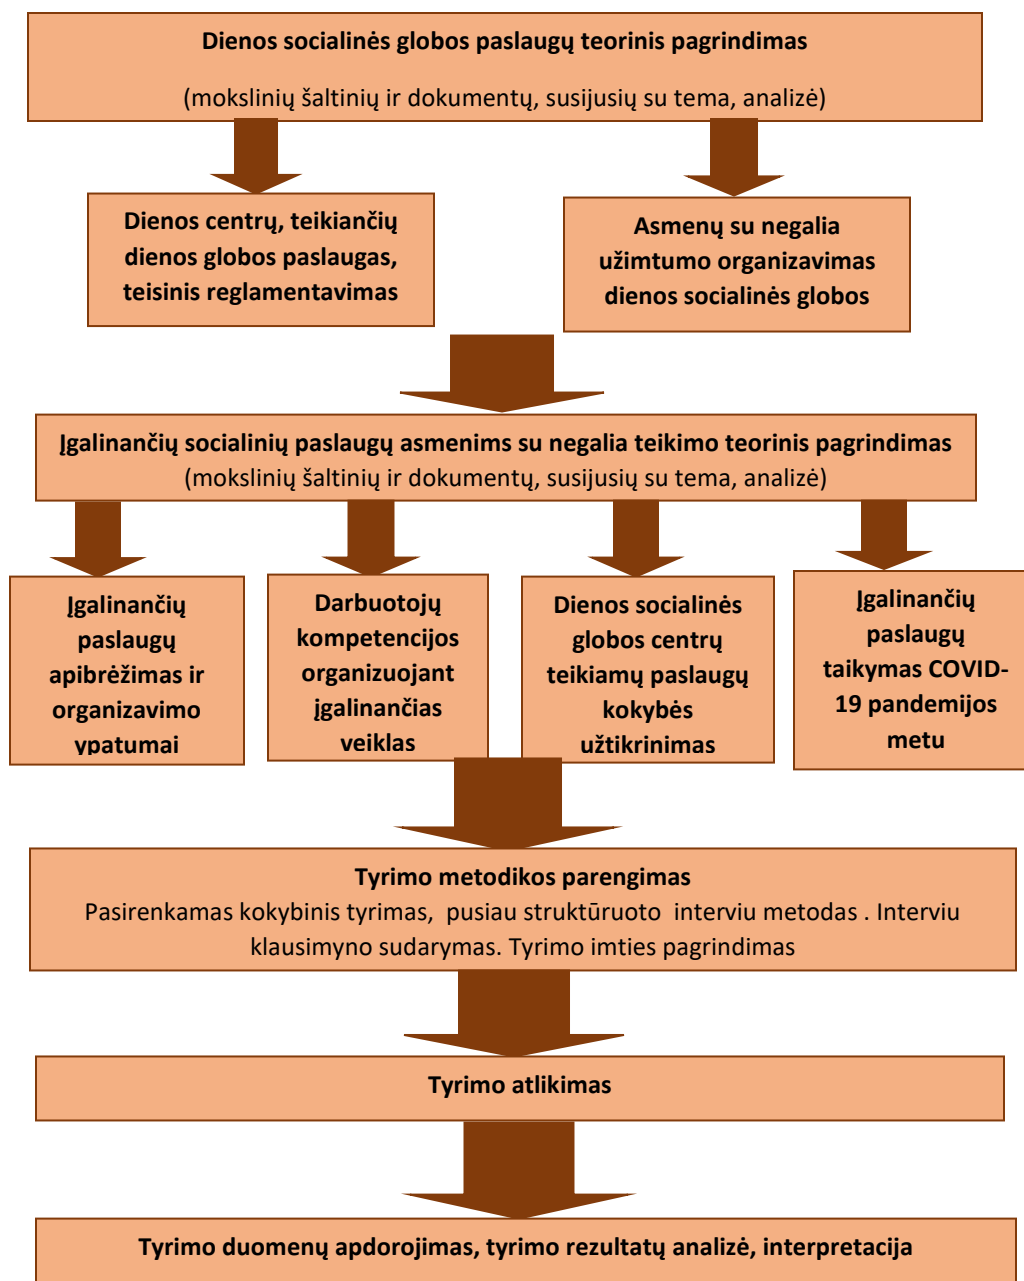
Dienos socialinės globos paslaugų teorinis pagrindimas

(mokslinių šaltinių ir dokumentų, susijusių su tema, analizė)

Dienos centrų, teikiančių dienos globos paslaugas, teisinis reglamentavimas

Asmenų su negalia užimtumo organizavimas dienos socialinės globos

Įgalinančių socialinių paslaugų asmenims su negalia teikimo teorinis pagrindimas
(mokslinių šaltinių ir dokumentų, susijusių su tema, analizė)

Įgalinančių paslaugų apibrėžimas ir organizavimo ypatumai

Darbuotojų kompetencijos organizuojant įgalinančias veiklas

Dienos socialinės globos centrų teikiamų paslaugų kokybės užtikrinimas

Įgalinančių paslaugų taikymas COVID-19 pandemijos metu

Tyrimo metodikos parengimas
Pasirenkamas kokybinis tyrimas, pusiau struktūruoto interviu metodas . Interviu klausimyno sudarymas. Tyrimo imties pagrindimas

Tyrimo atlikimas

Tyrimo duomenų apdorojimas, tyrimo rezultatų analizė, interpretacija